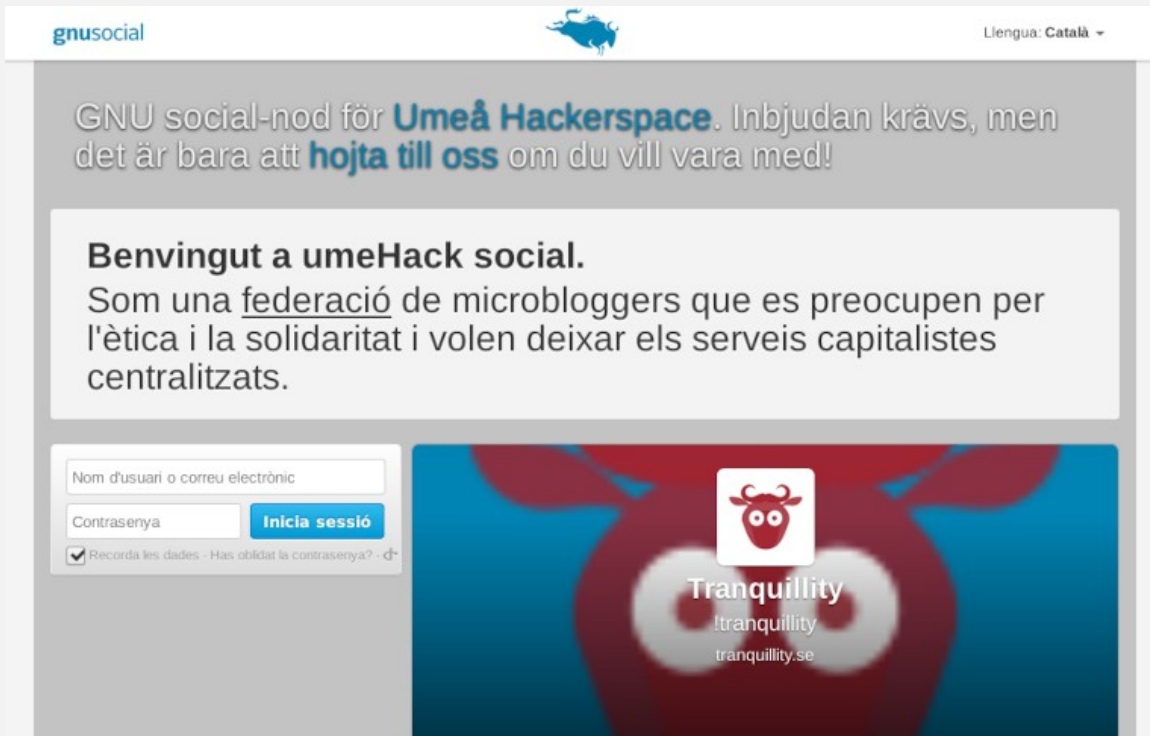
gnusocial

Llengua: Català

GNU social-nod för Umeå Hackerspace. Inbjudan krävs, men det är bara att hojta till oss om du vill vara med!

Benvingut a umeHack social.
Som una federació de microbloggers que es preocupen per l'ètica i la solidaritat i volen deixar els serveis capitalistes centralitzats.

Nom d'usuari o correu electrònic

Contrasenya

Inicia sessió

Recorda les dades · Has oblidat la contrasenya?

Tranquillity
!tranquillity
tranquillity.se